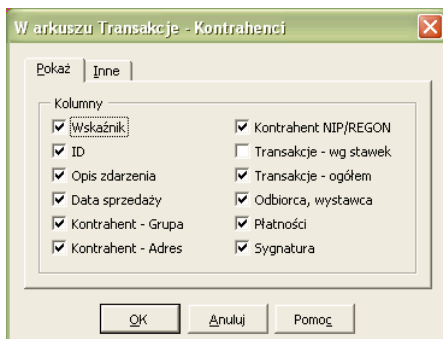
W arkuszu Transakcje - Kontrahenci

Pokaż | Inne

Kolumny

Wskaźnik
ID
Opis zdarzenia
Data sprzedaży
Kontrahent - Grupa
Kontrahent - Adres

Kontrahent NIP/REGON
Transakcje - wg stawek
Transakcje - ogółem
Odbiorca, wystawca
Płatności
Sygnatura

OK | Anuluj | Pomoc